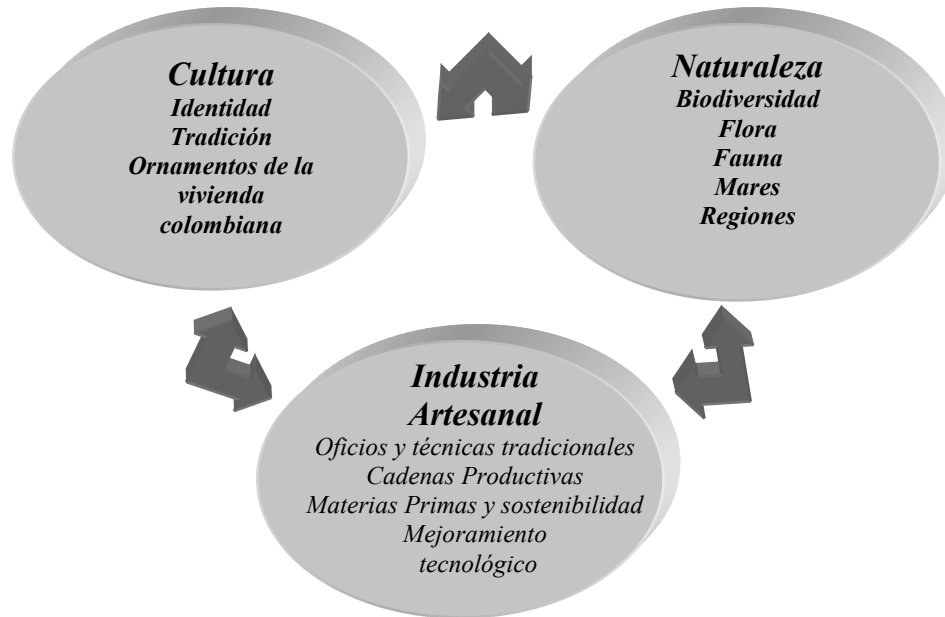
Cultura
Identidad
Tradición
Ornamentos de la vivienda colombiana

Naturaleza
Biodiversidad
Flora
Fauna
Mares
Regiones

Industria Artesanal
Oficios y técnicas tradicionales
Cadenas Productivas
Materias Primas y sostenibilidad
Mejoramiento tecnológico